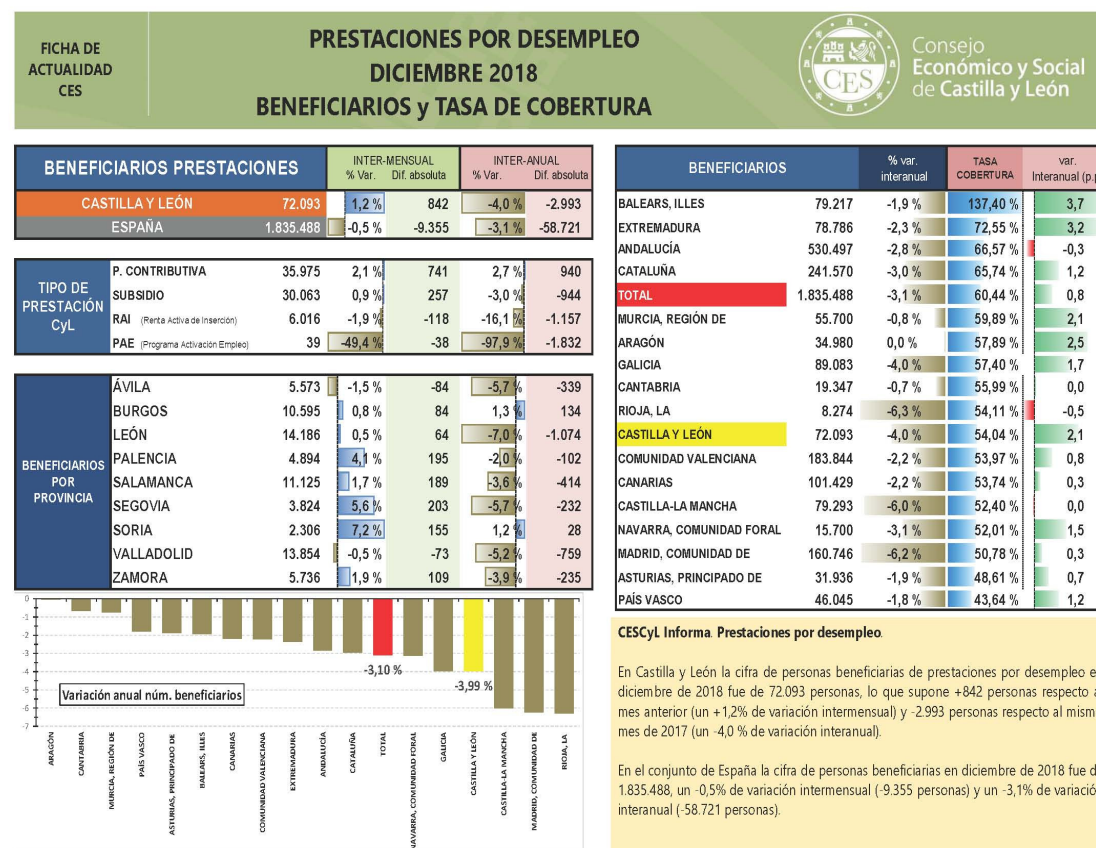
FICHA DE ACTUALIDAD CES

PRESTACIONES POR DESEMPLEO
DICIEMBRE 2018
BENEFICIARIOS y TASA DE COBERTURA

CES Consejo Económico y Social de Castilla y León

| BENEFICIARIOS PRESTACIONES | | INTER-MENSUAL % Var. | Dif. absoluta | INTER-ANUAL % Var. | Dif. absoluta |
|---|---|---|---|---|---|
| CASTILLA Y LEÓN | 72.093 | 1,2 % | 842 | -4,0 % | -2.993 |
| ESPAÑA | 1.835.488 | -0,5 % | -9.355 | -3,1 % | -58.721 |

| TIPO DE PRESTACIÓN CyL | | | | | |
|---|---|---|---|---|---|
| P. CONTRIBUTIVA | 35.975 | 2,1 % | 741 | 2,7 % | 940 |
| SUBSIDIO | 30.063 | 0,9 % | 257 | -3,0 % | -944 |
| RAI (Renta Activa de Inserción) | 6.016 | -1,9 % | -118 | -16,1 % | -1.157 |
| PAE (Programa Activación Empleo) | 39 | -49,4 % | -38 | -97,9 % | -1.832 |

| BENEFICIARIOS POR PROVINCIA | | | | | |
|---|---|---|---|---|---|
| ÁVILA | 5.573 | -1,5 % | -84 | -5,7 % | -339 |
| BURGOS | 10.595 | 0,8 % | 84 | 1,3 % | 134 |
| LEÓN | 14.186 | 0,5 % | 64 | -7,0 % | -1.074 |
| PALENCIA | 4.894 | 4,1 % | 195 | -2,0 % | -102 |
| SALAMANCA | 11.125 | 1,7 % | 189 | -3,6 % | -414 |
| SEGOVIA | 3.824 | 5,6 % | 203 | -5,7 % | -232 |
| SORIA | 2.306 | 7,2 % | 155 | 1,2 % | 28 |
| VALLADOLID | 13.854 | -0,5 % | -73 | -5,2 % | -759 |
| ZAMORA | 5.736 | 1,9 % | 109 | -3,9 % | -235 |

Variación anual núm. beneficiarios
0 -1 -2 -3 -4 -5 -6 -7
-3,10 % -3,99 %
ARAGÓN, CANTABRIA, MURCIA, REGIÓN DE, PAÍS VASCO, ASTURIAS, PRINCIPADO DE, BALEARS, ILLES, CANARIAS, COMUNIDAD VALENCIANA, EXTREMADURA, ANDALUCÍA, CATALUÑA, TOTAL, NAVARRA, COMUNIDAD FORAL, GALICIA, CASTILLA Y LEÓN, CASTILLA-LA MANCHA, MADRID, COMUNIDAD DE, RIOJA, LA

| BENEFICIARIOS | | % var. interanual | TASA COBERTURA | var. Interanual (p.p |
|---|---|---|---|---|
| BALEARS, ILLES | 79.217 | -1,9 % | 137,40 % | 3,7 |
| EXTREMADURA | 78.786 | -2,3 % | 72,55 % | 3,2 |
| ANDALUCÍA | 530.497 | -2,8 % | 66,57 % | -0,3 |
| CATALUÑA | 241.570 | -3,0 % | 65,74 % | 1,2 |
| TOTAL | 1.835.488 | -3,1 % | 60,44 % | 0,8 |
| MURCIA, REGIÓN DE | 55.700 | -0,8 % | 59,89 % | 2,1 |
| ARAGÓN | 34.980 | 0,0 % | 57,89 % | 2,5 |
| GALICIA | 89.083 | -4,0 % | 57,40 % | 1,7 |
| CANTABRIA | 19.347 | -0,7 % | 55,99 % | 0,0 |
| RIOJA, LA | 8.274 | -6,3 % | 54,11 % | -0,5 |
| CASTILLA Y LEÓN | 72.093 | -4,0 % | 54,04 % | 2,1 |
| COMUNIDAD VALENCIANA | 183.844 | -2,2 % | 53,97 % | 0,8 |
| CANARIAS | 101.429 | -2,2 % | 53,74 % | 0,3 |
| CASTILLA-LA MANCHA | 79.293 | -6,0 % | 52,40 % | 0,0 |
| NAVARRA, COMUNIDAD FORAL | 15.700 | -3,1 % | 52,01 % | 1,5 |
| MADRID, COMUNIDAD DE | 160.746 | -6,2 % | 50,78 % | 0,3 |
| ASTURIAS, PRINCIPADO DE | 31.936 | -1,9 % | 48,61 % | 0,7 |
| PAÍS VASCO | 46.045 | -1,8 % | 43,64 % | 1,2 |

CESCyL Informa. Prestaciones por desempleo.

En Castilla y León la cifra de personas beneficiarias de prestaciones por desempleo e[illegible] diciembre de 2018 fue de 72.093 personas, lo que supone +842 personas respecto a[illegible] mes anterior (un +1,2% de variación intermensual) y -2.993 personas respecto al mism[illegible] mes de 2017 (un -4,0 % de variación interanual).

En el conjunto de España la cifra de personas beneficiarias en diciembre de 2018 fue d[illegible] 1.835.488, un -0,5% de variación intermensual (-9.355 personas) y un -3,1% de variació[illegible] interanual (-58.721 personas).